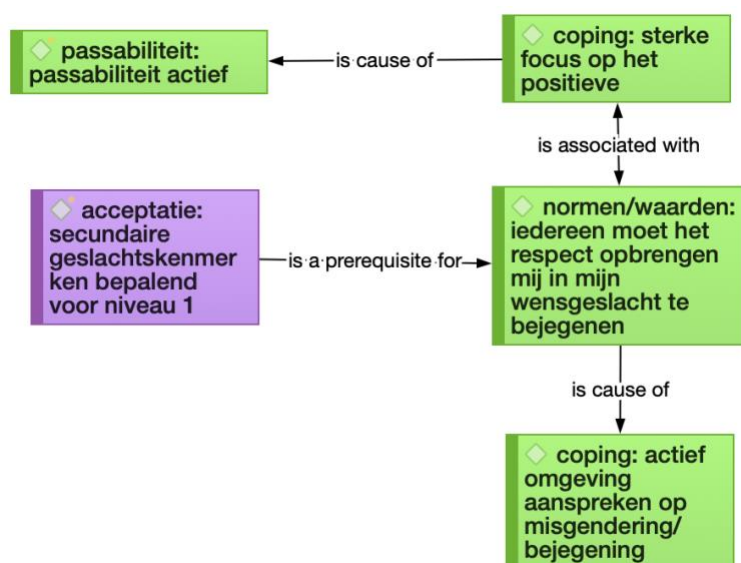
passabiliteit: passabiliteit actief

is cause of

coping: sterke focus op het positieve

is associated with

acceptatie: secundaire geslachtskenmerken bepalend voor niveau 1

is a prerequisite for

normen/waarden: iedereen moet het respect opbrengen mij in mijn wensgeslacht te bejegenen

is cause of

coping: actief omgeving aanspreken op misgendering/ bejegening